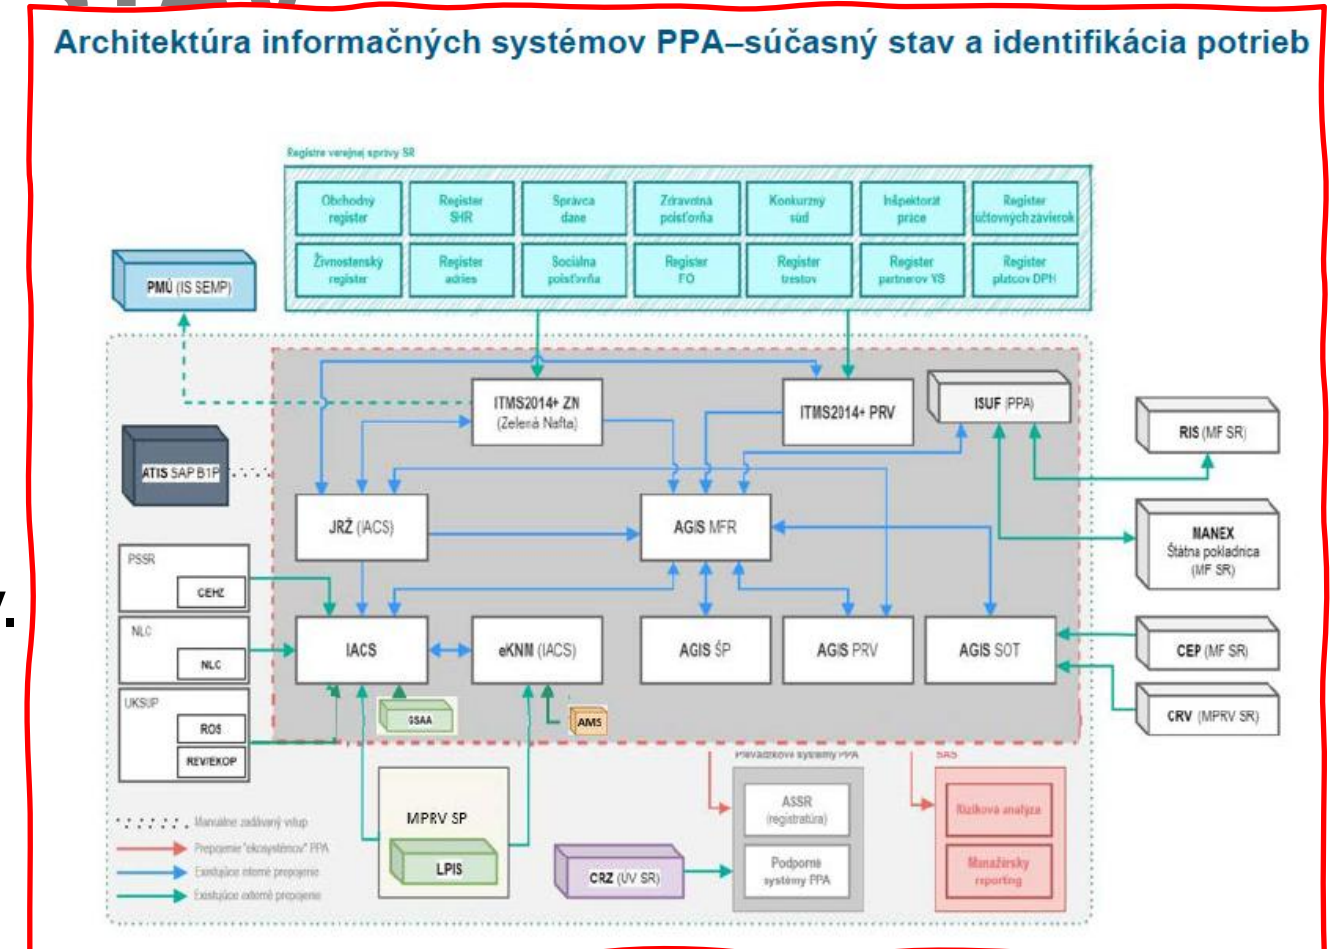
Architektúra informačných systémov PPA–súčasný stav a identifikácia potrieb

Registre verejnej správy SR

Obchodný register
Register SHR
Správca dane
Zdravotná poisťovňa
Konkurzný súd
Inšpektorát práce
Register účtovných závierok
Živnostenský register
Register adries
Sociálna poisťovňa
Register FO
Register trestov
Register partnerov VS
Register platcov DPH

PMÚ (IS SEMP)

ATIS SAP B1P

ITMS2014+ ZN (Zelená Nafta)
ITMS2014+ PRV
ISUF (PPA)
RIS (MF SR)

JRŽ (IACS)
AGIS MFR
MANEX Štátna pokladnica (MF SR)

PSSR
CEHZ
NLC
NLC
UKSUP
ROS
REV/EKOP

IACS
eKNM (IACS)
AGIS ŠP
AGIS PRV
AGIS SOT
CEP (MF SR)
CRV (MPRV SR)

GSAA
AMS

Prevádzkové systémy PPA
ASSR (registratúra)
Podporné systémy PPA

SAS
Riziková analýza
Manažérsky reporting

MPRV SP
LPIS
CRZ (ÚV SR)

Manuálne zadávaný vstup
Prepojenie "ekosystémov" PPA
Existujúce interné prepojenie
Existujúce externé prepojenie